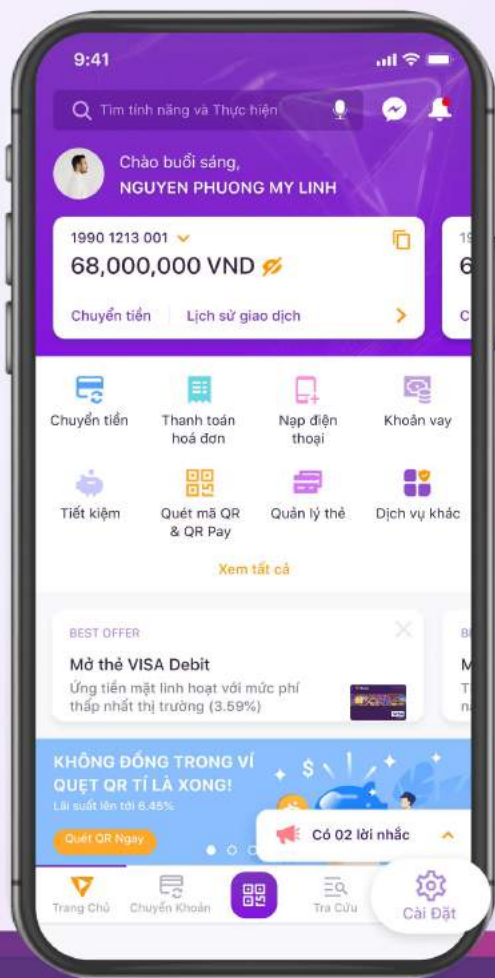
9:41

Tìm tính năng và Thực hiện

Chào buổi sáng,
NGUYEN PHUONG MY LINH

1990 1213 001
68,000,000 VND
Chuyển tiền | Lịch sử giao dịch

19
6
C

Chuyển tiền
Thanh toán hoá đơn
Nạp điện thoại
Khoản vay
Tiết kiệm
Quét mã QR & QR Pay
Quản lý thẻ
Dịch vụ khác

Xem tất cả

BEST OFFER
Mở thẻ VISA Debit
Ứng tiền mặt linh hoạt với mức phí thấp nhất thị trường (3.59%)

B
M
T
n

KHÔNG ĐỒNG TRONG VÍ
QUẸT QR TÍ LÀ XONG!
Lãi suất lên tới 6.45%
Quét QR Ngay

Có 02 lời nhắc

Trang Chủ
Chuyển Khoản
Tra Cứu
Cài Đặt